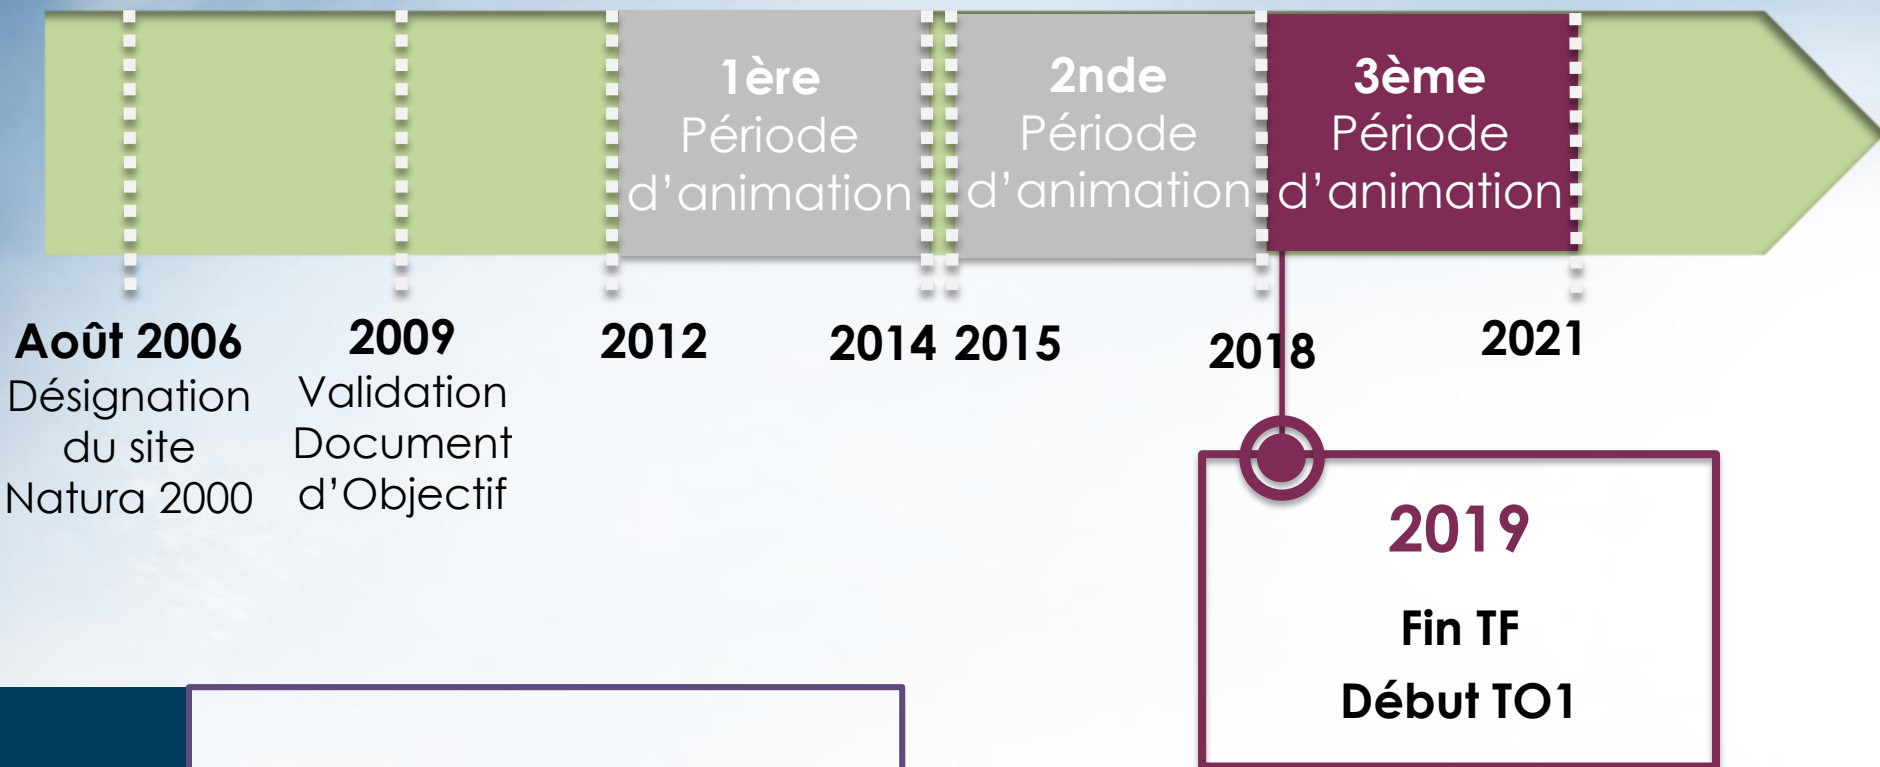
1ère Période d'animation

2nde Période d'animation

3ème Période d'animation

Août 2006
Désignation du site Natura 2000

2009
Validation Document d'Objectif

2012

2014 2015

2018

2021

2019

Fin TF

Début TO1